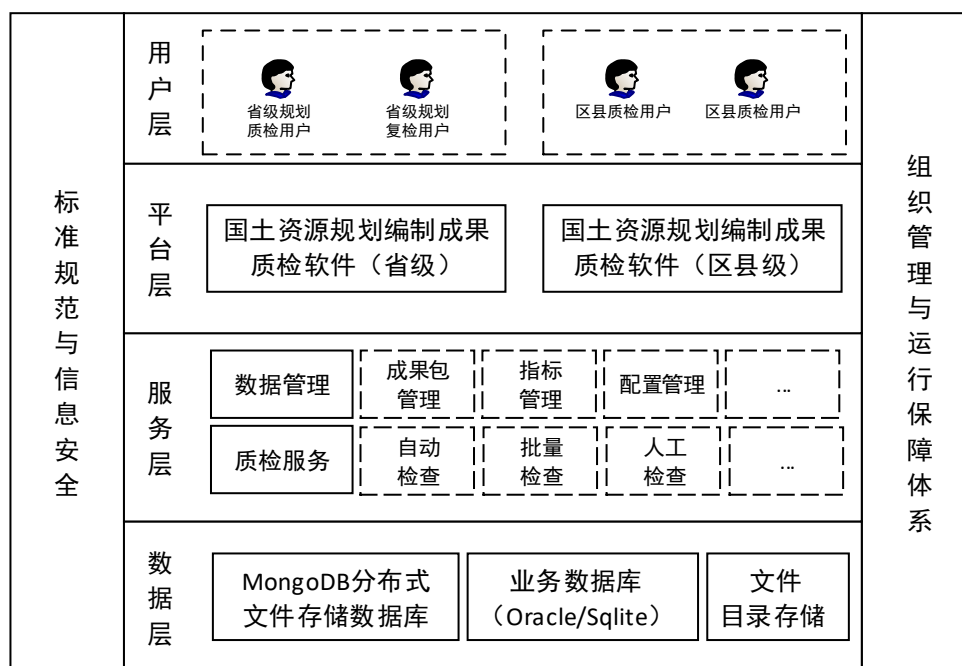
标准规范与信息安全

用户层

省级规划质检用户

省级规划复检用户

区县质检用户

区县质检用户

平台层

国土资源规划编制成果质检软件（省级）

国土资源规划编制成果质检软件（区县级）

服务层

数据管理

成果包管理

指标管理

配置管理

…

质检服务

自动检查

批量检查

人工检查

…

数据层

MongoDB分布式文件存储数据库

业务数据库（Oracle/Sqlite）

文件目录存储

组织管理与运行保障体系